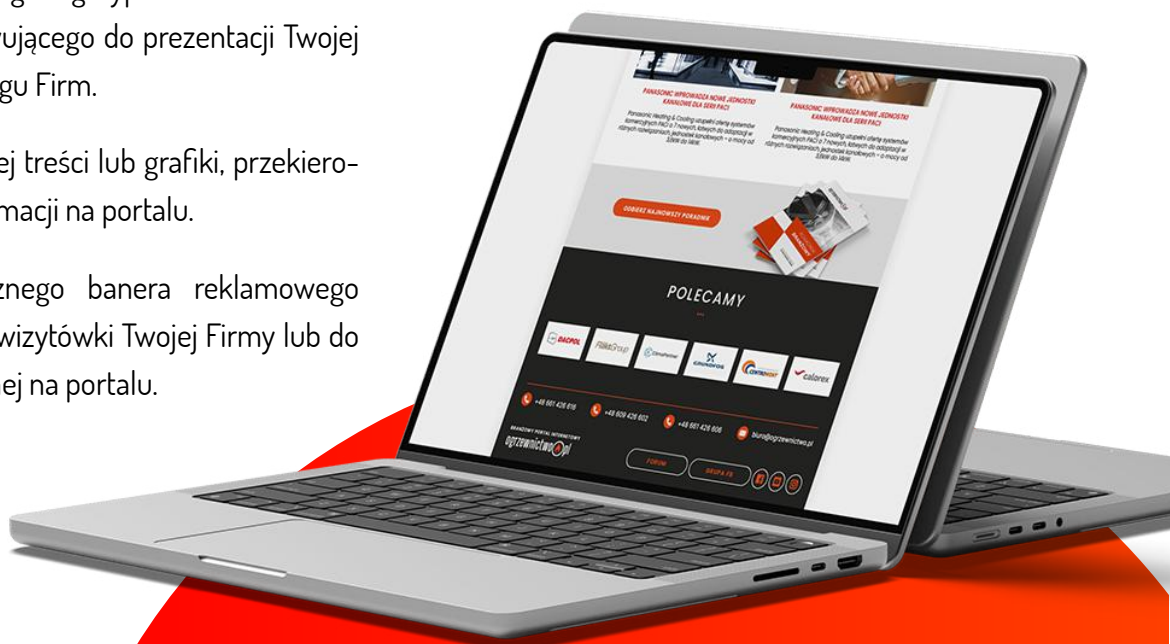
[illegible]
ującego do prezentacji Twojej
gu Firm.

j treści lub grafiki, przekiero-
macji na portalu.

znego banera reklamowego
wizytówki Twojej Firmy lub do
ej na portalu.

PANASONIC WPROWADZA NOWE JEDNOSTKI KANAŁOWE DLA SERII PACI

Panasonic Heating & Cooling uzupełnił oferty systemów komercyjnych PACi o 7 nowych, których do adaptacji w różnych rozwiązaniach jednostek kanałowych – o mocy od 3,6kW do 14kW.

PANASONIC WPROWADZA NOWE JEDNOSTKI KANAŁOWE DLA SERII PACI

Panasonic Heating & Cooling uzupełnił oferty systemów komercyjnych PACi o 7 nowych, których do adaptacji w różnych rozwiązaniach jednostek kanałowych – o mocy od 3,6kW do 14kW.

ODBIERZ NAJNOWSZY PORADNIK

POLECAMY

DACPOL

FlaktGroup

ClimaPartner

GRUNDFOS

CENTROVENT

calorex

+48 661 426 616

+48 609 426 602

+48 661 426 606

biuro@ogrzewnictwo.pl

BRANŻOWY PORTAL INTERNETOWY

ogrzewnictwo.pl

FORUM

GRUPA FB